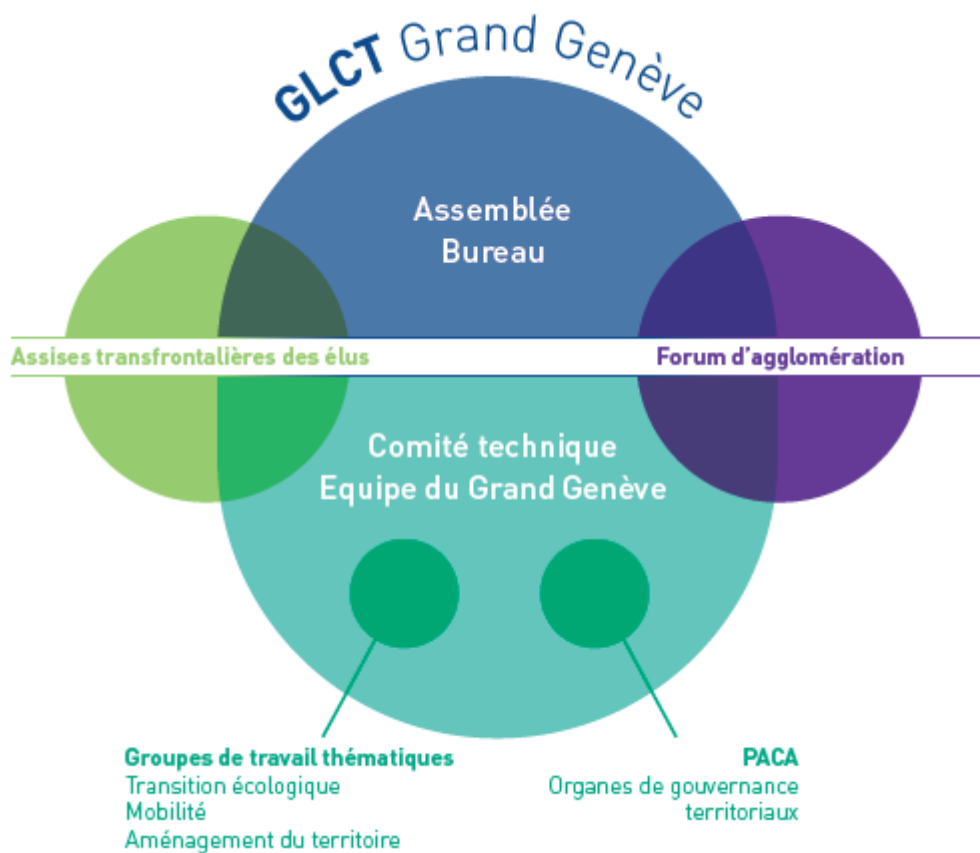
GLCT Grand Genève

Assemblée
Bureau

Assises transfrontalières des élus

Forum d'agglomération

Comité technique
Equipe du Grand Genève

Groupes de travail thématiques
Transition écologique
Mobilité
Aménagement du territoire

PACA
Organes de gouvernance territoriaux